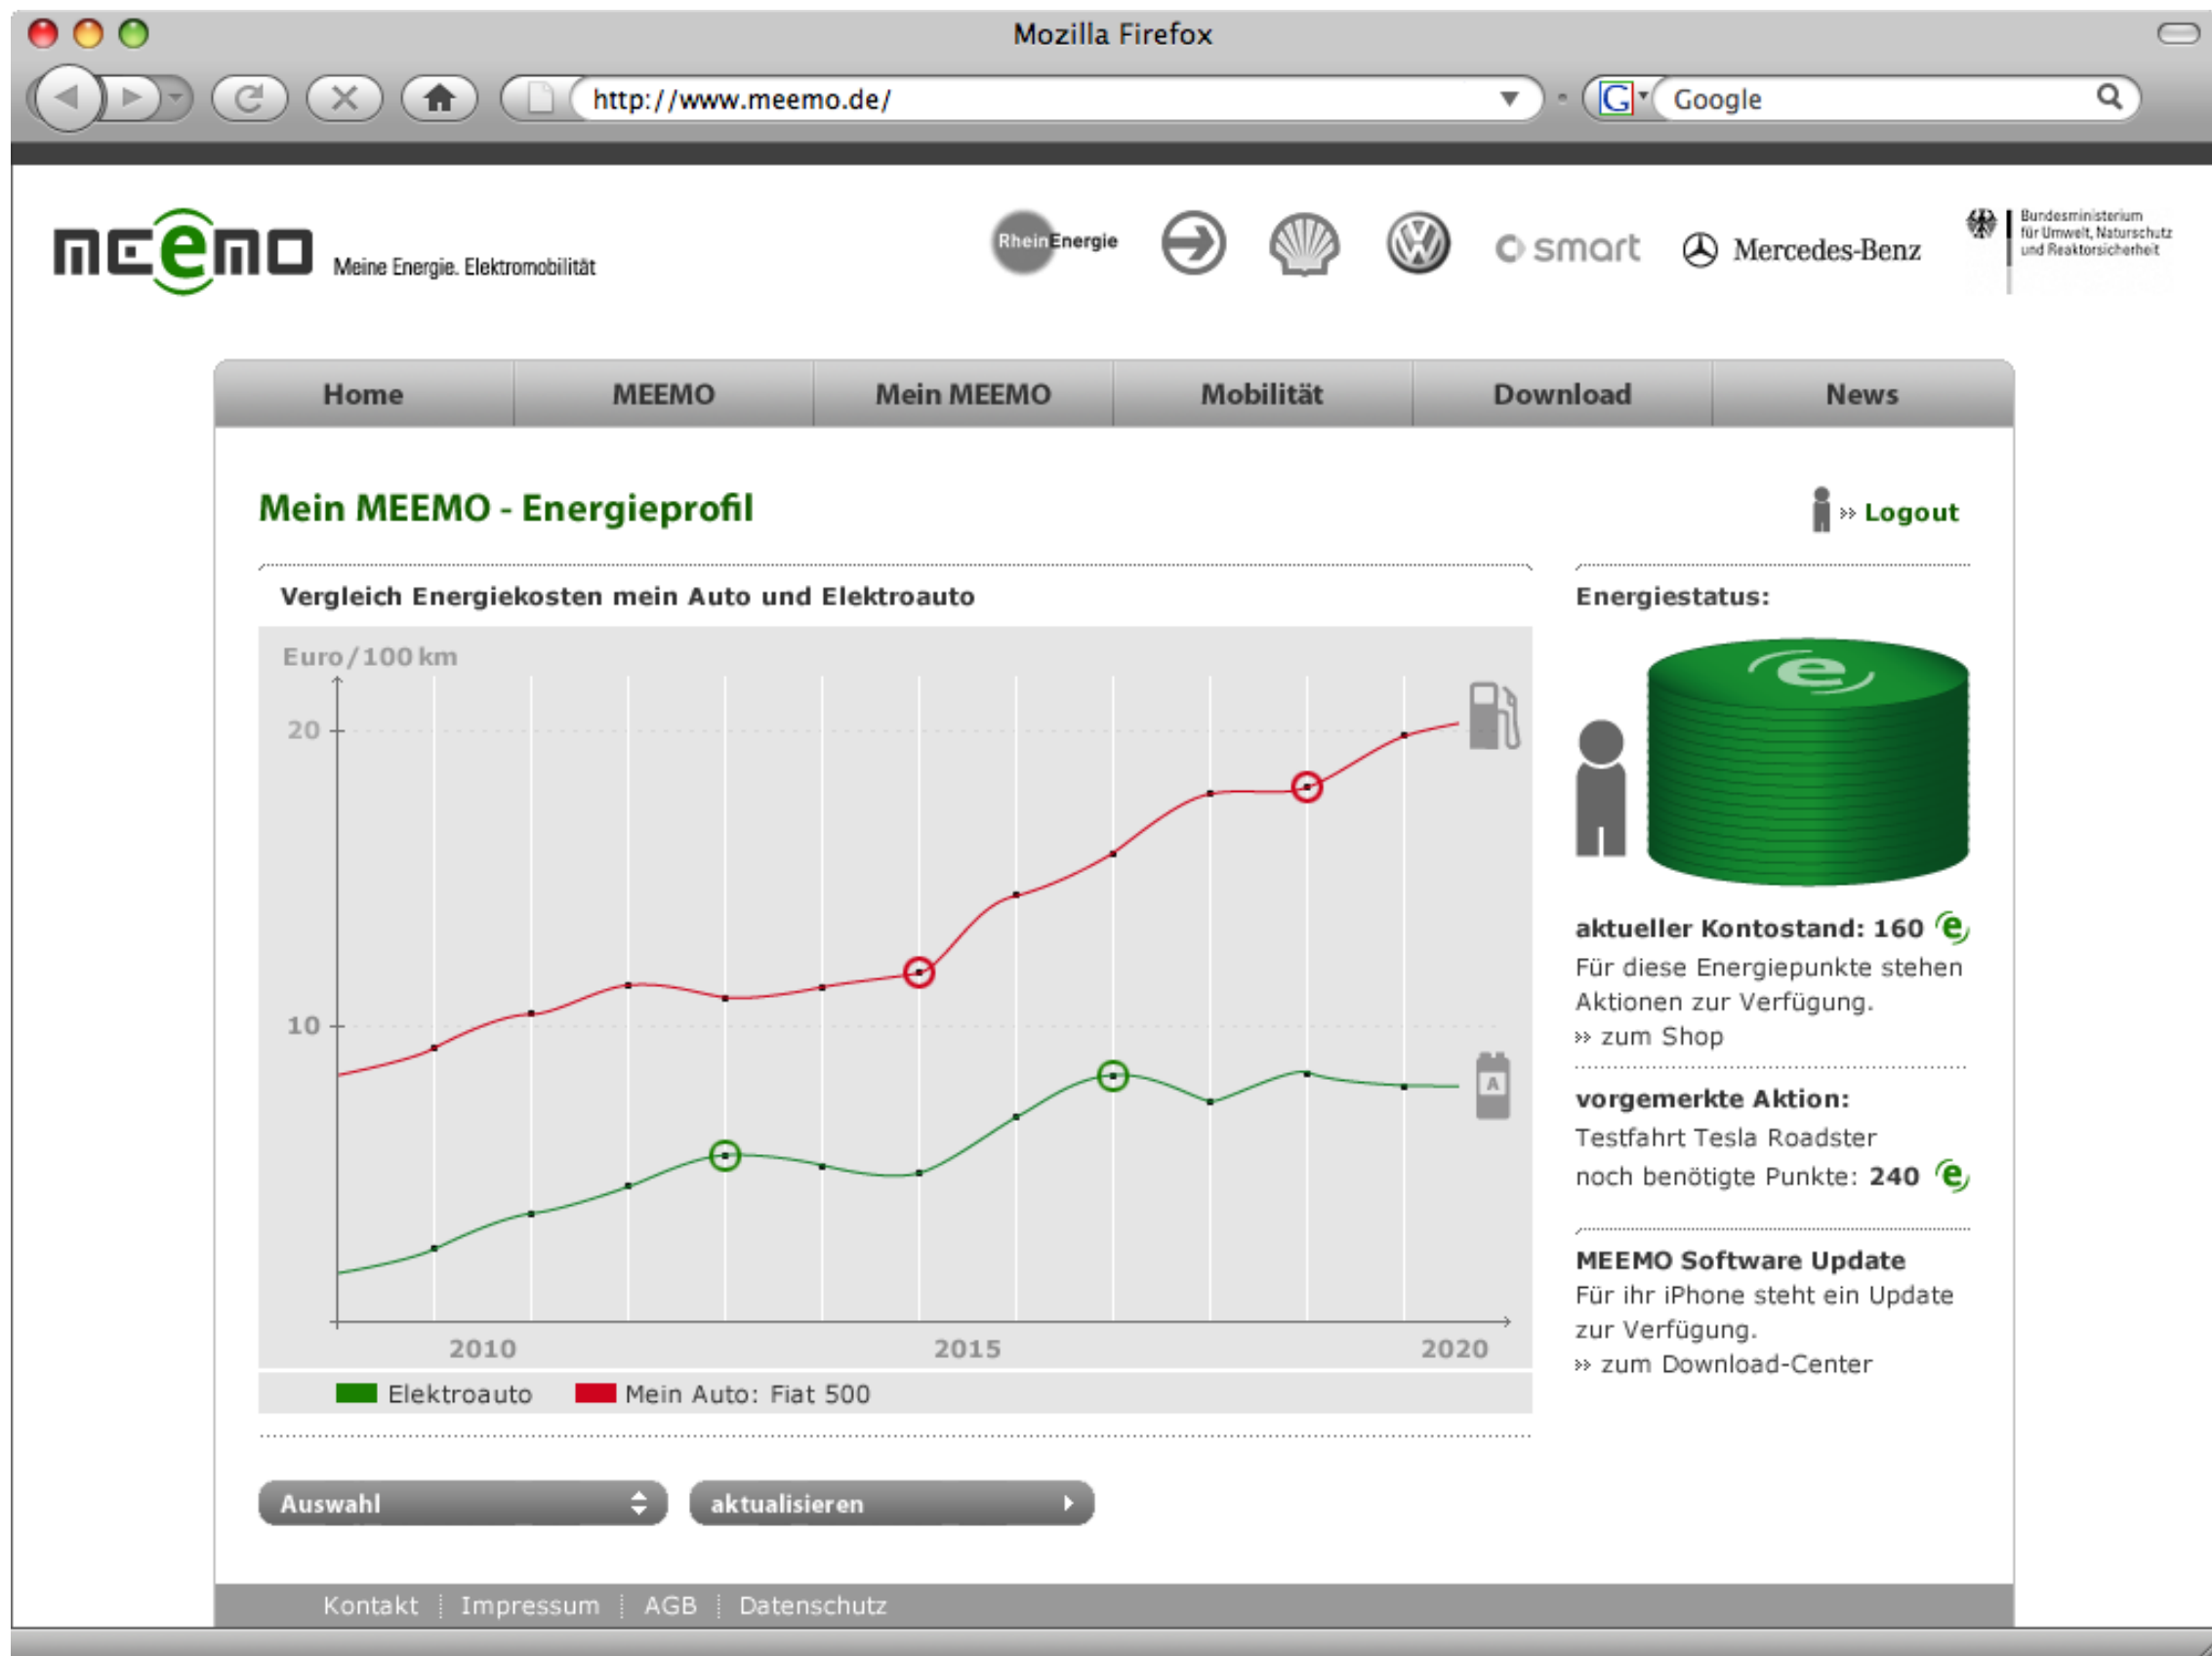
Mozilla Firefox

http://www.meemo.de/

Google

meemo Meine Energie. Elektromobilität

RheinEnergie

smart

Mercedes-Benz

Bundesministerium für Umwelt, Naturschutz und Reaktorsicherheit

Home | MEEMO | Mein MEEMO | Mobilität | Download | News

Mein MEEMO - Energieprofil

» Logout

Vergleich Energiekosten mein Auto und Elektroauto

Euro/100 km

20

10

2010

2015

2020

A

Elektroauto Mein Auto: Fiat 500

Energiestatus:

aktueller Kontostand: 160

Für diese Energiepunkte stehen Aktionen zur Verfügung.

» zum Shop

vorgemerkte Aktion:

Testfahrt Tesla Roadster

noch benötigte Punkte: 240

MEEMO Software Update

Für ihr iPhone steht ein Update zur Verfügung.

» zum Download-Center

Auswahl

aktualisieren

Kontakt | Impressum | AGB | Datenschutz